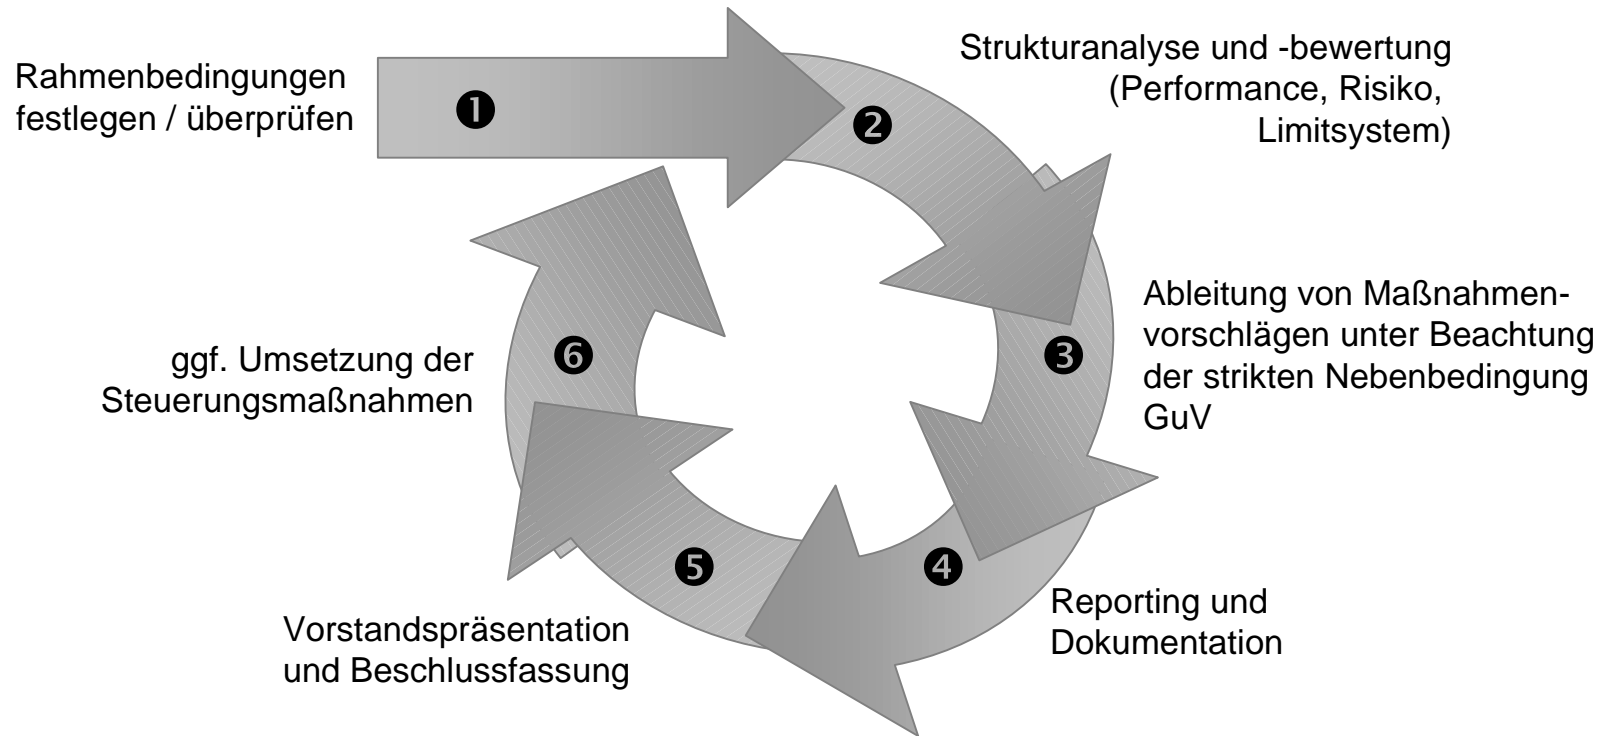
Rahmenbedingungen festlegen / überprüfen

❶

Strukturanalyse und -bewertung (Performance, Risiko, Limitsystem)

❷

Ableitung von Maßnahmenvorschlägen unter Beachtung der strikten Nebenbedingung GuV

❸

❹

Reporting und Dokumentation

❺

Vorstandspräsentation und Beschlussfassung

❻

ggf. Umsetzung der Steuerungsmaßnahmen